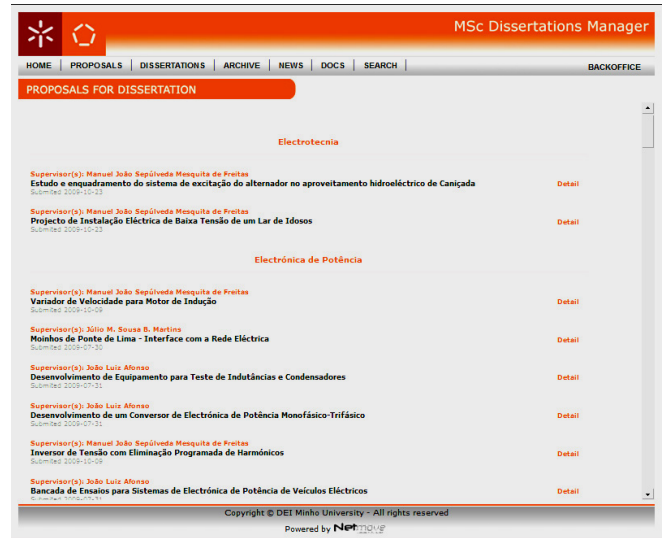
MSc Dissertations Manager

HOME | PROPOSALS | DISSERTATIONS | ARCHIVE | NEWS | DOCS | SEARCH

BACKOFFICE

PROPOSALS FOR DISSERTATION

Electrotecnia

Supervisor(s): Manuel João Sepúlveda Mesquita de Freitas
Estudo e enquadramento do sistema de excitação do alternador no aproveitamento hidroeléctrico de Caniçada
Submitted 2009-10-23
Detail

Supervisor(s): Manuel João Sepúlveda Mesquita de Freitas
Projecto de Instalação Eléctrica de Baixa Tensão de um Lar de Idosos
Submitted 2009-10-23
Detail

Electrónica de Potência

Supervisor(s): Manuel João Sepúlveda Mesquita de Freitas
Variador de Velocidade para Motor de Indução
Submitted 2009-10-09
Detail

Supervisor(s): Júlio M. Sousa B. Martins
Moinhos de Ponte de Lima - Interface com a Rede Eléctrica
Submitted 2009-07-30
Detail

Supervisor(s): João Luiz Afonso
Desenvolvimento de Equipamento para Teste de Indutâncias e Condensadores
Submitted 2009-07-31
Detail

Supervisor(s): João Luiz Afonso
Desenvolvimento de um Conversor de Electrónica de Potência Monofásico-Trifásico
Submitted 2009-07-31
Detail

Supervisor(s): Manuel João Sepúlveda Mesquita de Freitas
Inversor de Tensão com Eliminação Programada de Harmónicos
Submitted 2009-10-09
Detail

Supervisor(s): João Luiz Afonso
Bancada de Ensaios para Sistemas de Electrónica de Potência de Veículos Eléctricos
Submitted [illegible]
Detail

Copyright © DEI Minho University - All rights reserved
Powered by Netmove